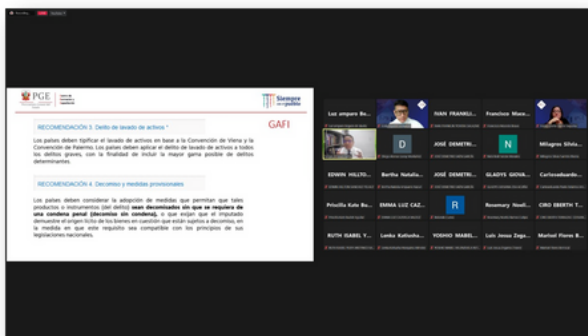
PGE

Siempre con el pueblo

RECOMENDACIÓN 3. Delito de lavado de activos *

GAFI

Los países deben tipificar el lavado de activos en base a la Convención de Viena y la Convención de Palermo. Los países deben aplicar el delito de lavado de activos a todos los delitos graves, con la finalidad de incluir la mayor gama posible de delitos determinantes.

RECOMENDACIÓN 4. Decomiso y medidas provisionales

Los países deben considerar la adopción de medidas que permitan que tales productos o instrumentos (del delito) **sean decomisados sin que se requiera de una condena penal (decomiso sin condena)**, o que exijan que el imputado demuestre el origen lícito de los bienes en cuestión que están sujetos a decomiso, en la medida en que este requisito sea compatible con los principios de sus legislaciones nacionales.

Luz amparo Be...

IVAN FRANKLI...

Francisco Maca...

D

JOSÉ DEMETRI...

N

Milagros Silvia...

EDWIN HILLTO...

Bertha Natalia...

JOSÉ DEMETRI...

GLADYS GIOVA...

Carlosedoardo...

Priscilla Koto Be...

EMMA LUZ CAZ...

R

Rosemary Noeli...

CIRO EBERTH T...

RUTH ISABEL Y...

Lenka Kotosho...

YOSHIO MABEL...

Luis Jesus Zega...

Marisol Flores B...